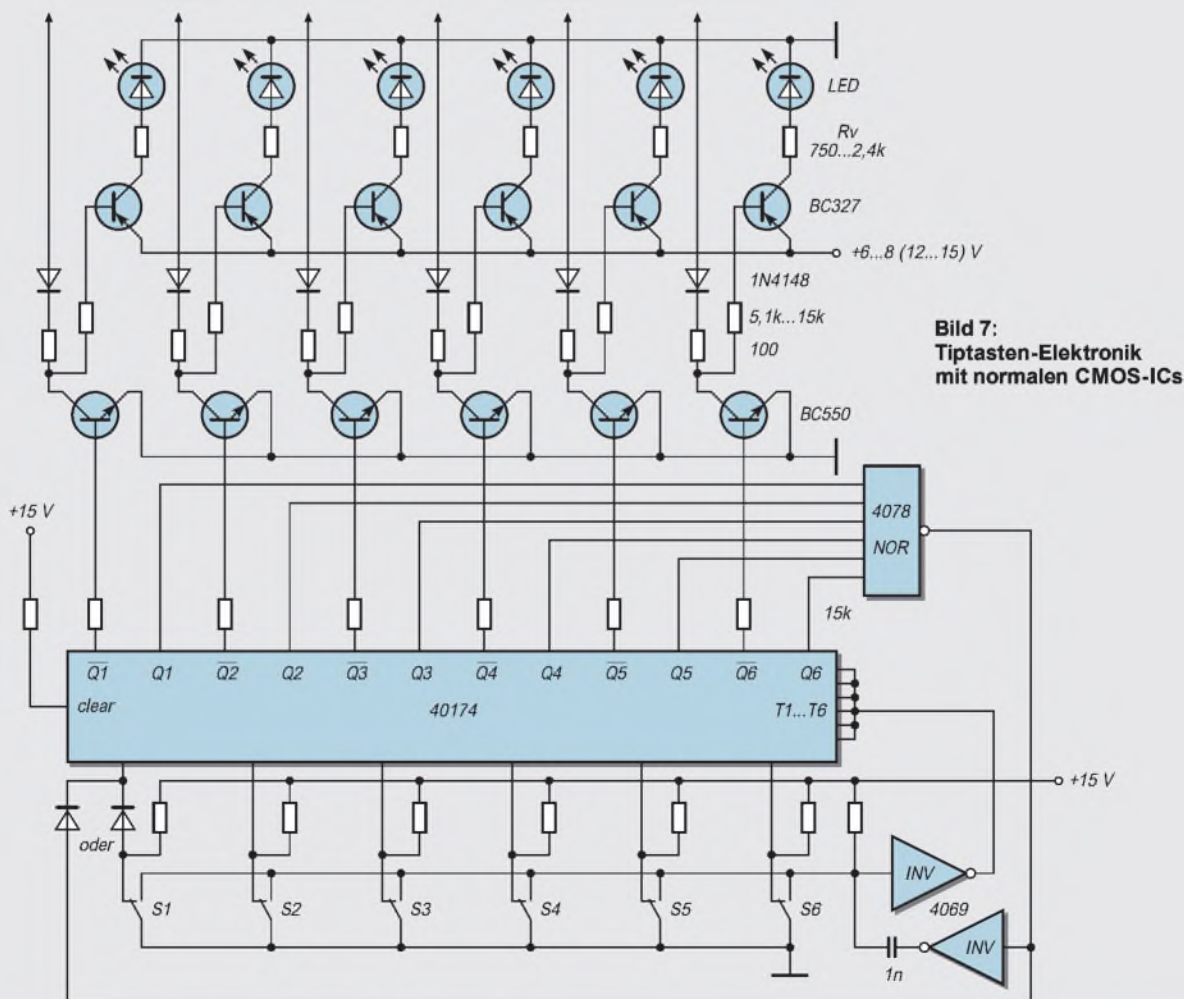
LED

Rv
750...2,4k

BC327

+6...8 (12...15) V

1N4148

5,1k...15k

100

Bild 7:
Tiptasten-Elektronik
mit normalen CMOS-ICs

BC550

+15 V

4078
NOR

15k

$\overline{Q1}$ Q1 $\overline{Q2}$ Q2 $\overline{Q3}$ Q3 $\overline{Q4}$ Q4 $\overline{Q5}$ Q5 $\overline{Q6}$ Q6

clear

40174

T1...T6

+15 V

oder

INV

4069

INV

S1 S2 S3 S4 S5 S6

1n